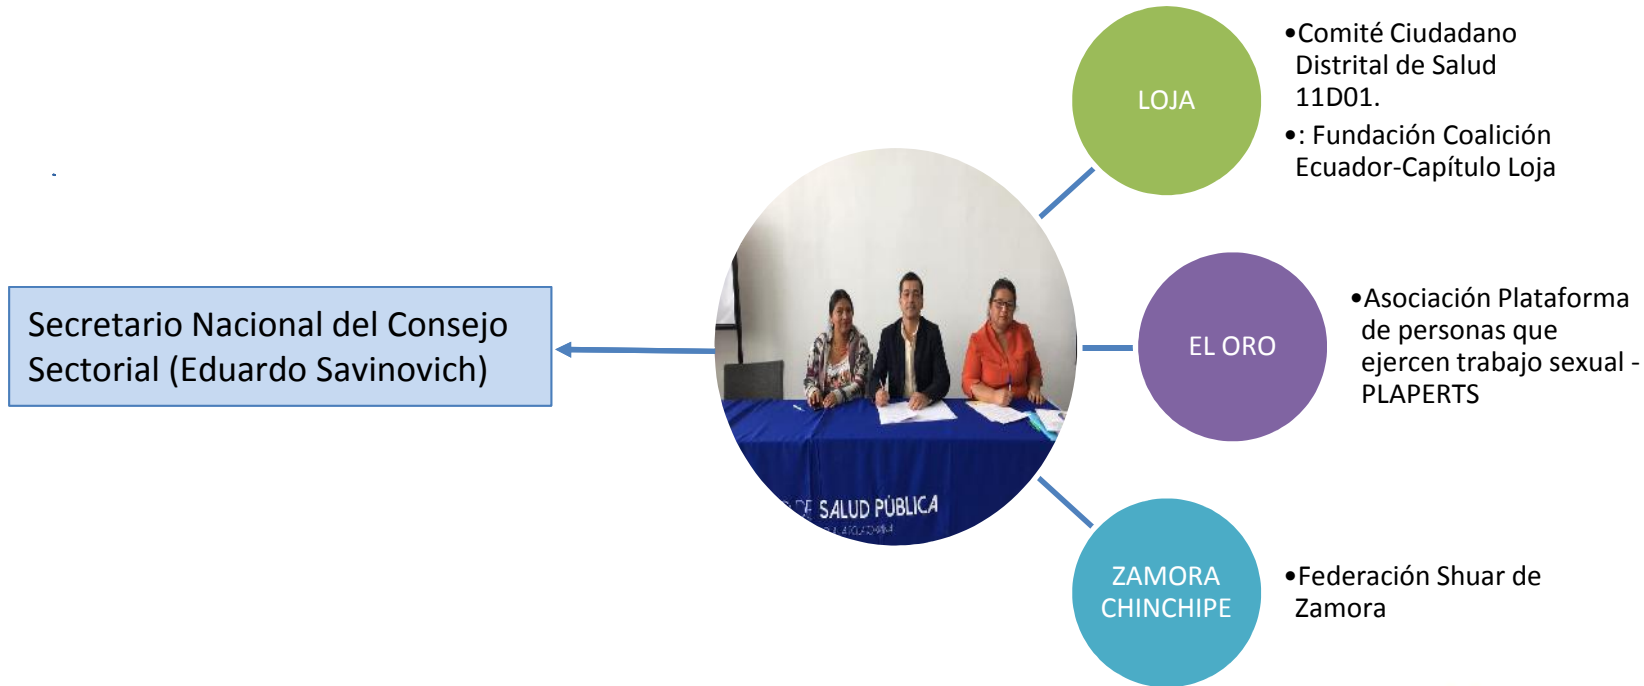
Secretario Nacional del Consejo Sectorial (Eduardo Savinovich)

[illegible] SALUD PÚBLICA

LOJA

•Comité Ciudadano Distrital de Salud 11D01.

•: Fundación Coalición Ecuador-Capítulo Loja

EL ORO

•Asociación Plataforma de personas que ejercen trabajo sexual - PLAPERTS

ZAMORA CHINCHIPE

•Federación Shuar de Zamora